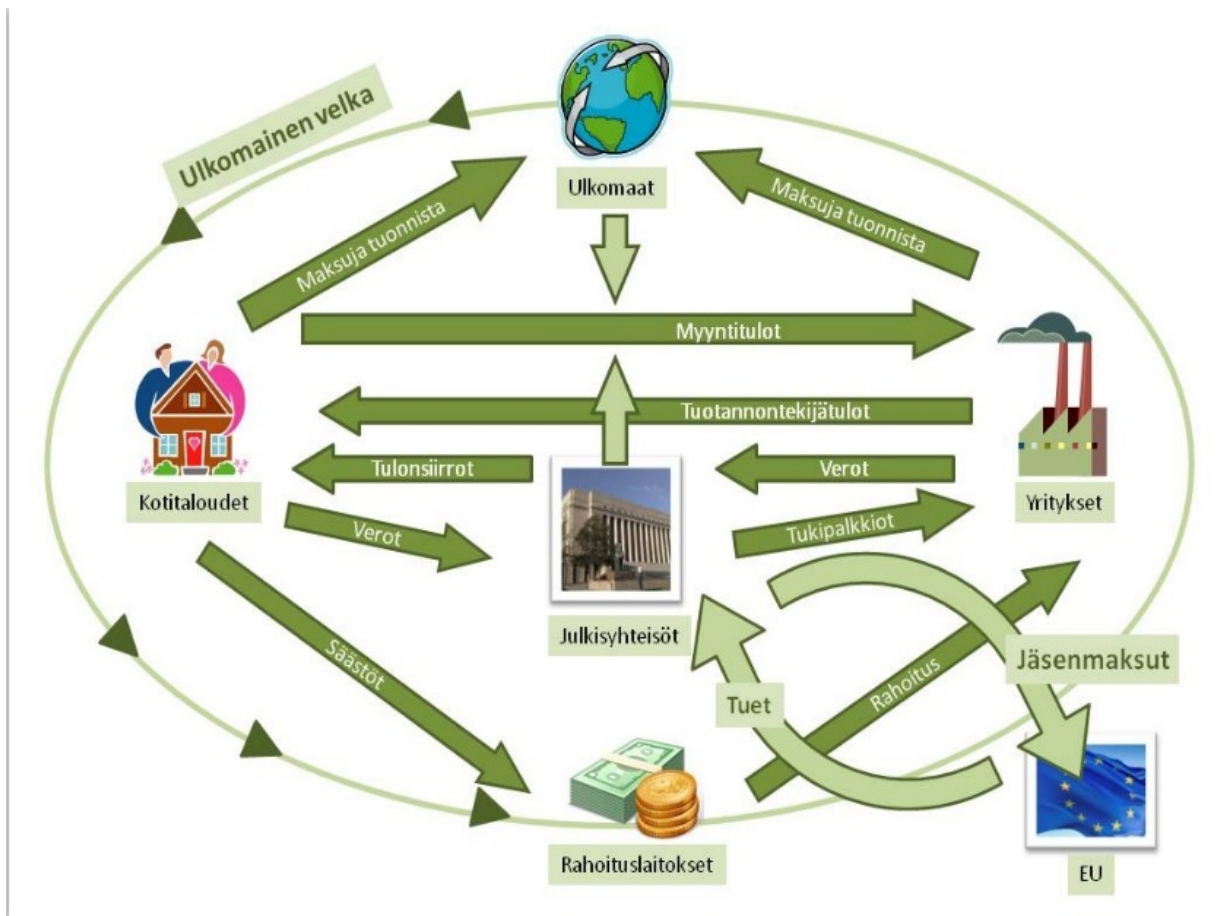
Ulkomainen velka

Ulkomaat

Maksuja tuonnista

Maksuja tuonnista

Myyntitulot

Tuotannontekijätulot

Tulonsiirrot

Verot

Kotitaloudet

Yritykset

Verot

Tukipalkkiot

Julkisyhteisöt

Säästöt

Jäsenmaksut

Tuet

Rahoitus

Rahoituslaitokset

EU